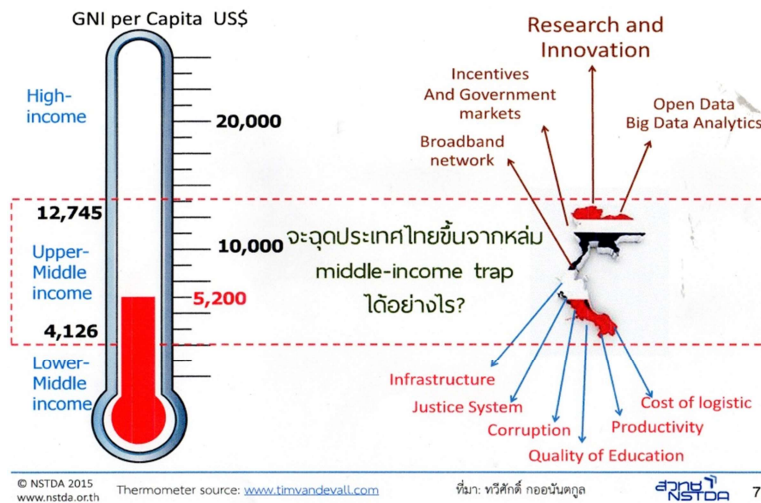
GNI per Capita US$

High-income

20,000

12,745

Upper-Middle income

10,000

5,200

4,126

Lower-Middle income

Research and Innovation

Incentives And Government markets

Open Data Big Data Analytics

Broadband network

จะฉุดประเทศไทยขึ้นจากหล่ม middle-income trap ได้อย่างไร?

Infrastructure

Justice System

Corruption

Quality of Education

Productivity

Cost of logistic

© NSTDA 2015
www.nstda.or.th

Thermometer source: www.timvandevall.com

ที่มา: ทวีศักดิ์ กออนันตกูล

สวทช NSTDA

7